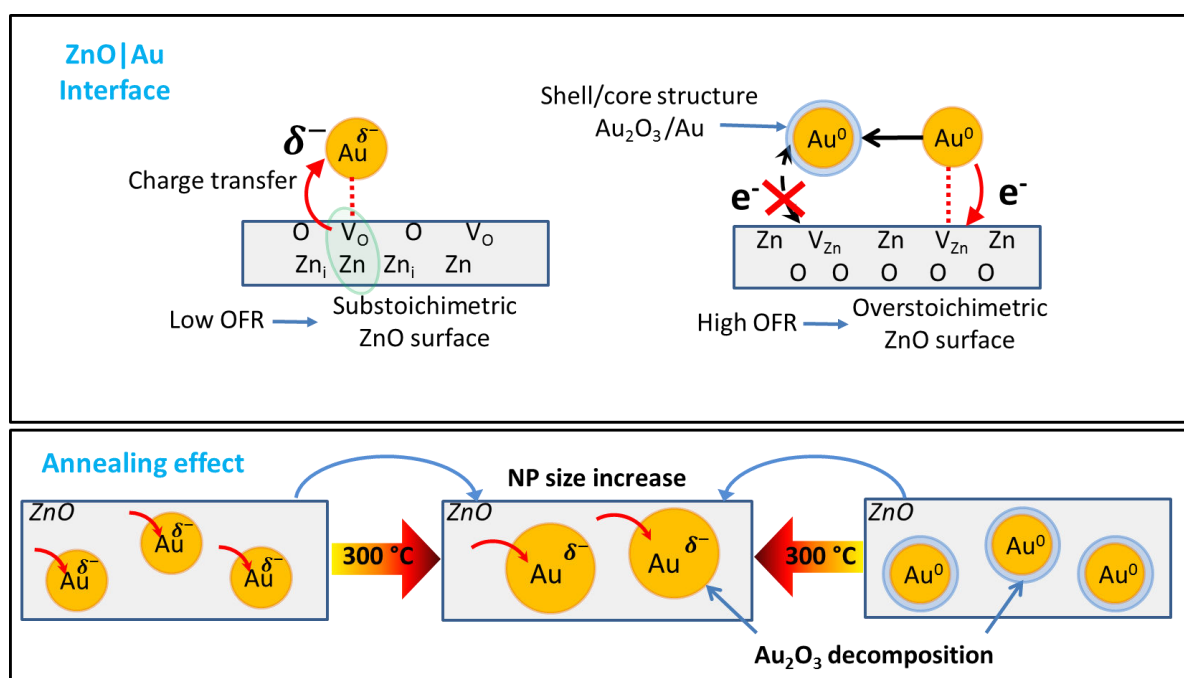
ZnO|Au Interface

$\delta^-$ Au$^{\delta-}$

Charge transfer

O V$_O$ O V$_O$

Zn$_i$ Zn Zn$_i$ Zn

Low OFR → Substoichimetric ZnO surface

Shell/core structure Au$_2$O$_3$/Au

Au$^0$ Au$^0$

e$^-$ e$^-$

Zn V$_{Zn}$ Zn V$_{Zn}$ Zn

O O O O O

High OFR → Overstoichimetric ZnO surface

Annealing effect

NP size increase

ZnO Au$^{\delta-}$ Au$^{\delta-}$ Au$^{\delta-}$

300 °C

ZnO Au$^{\delta-}$ Au$^{\delta-}$

300 °C

ZnO Au$^0$ Au$^0$ Au$^0$

Au$_2$O$_3$ decomposition